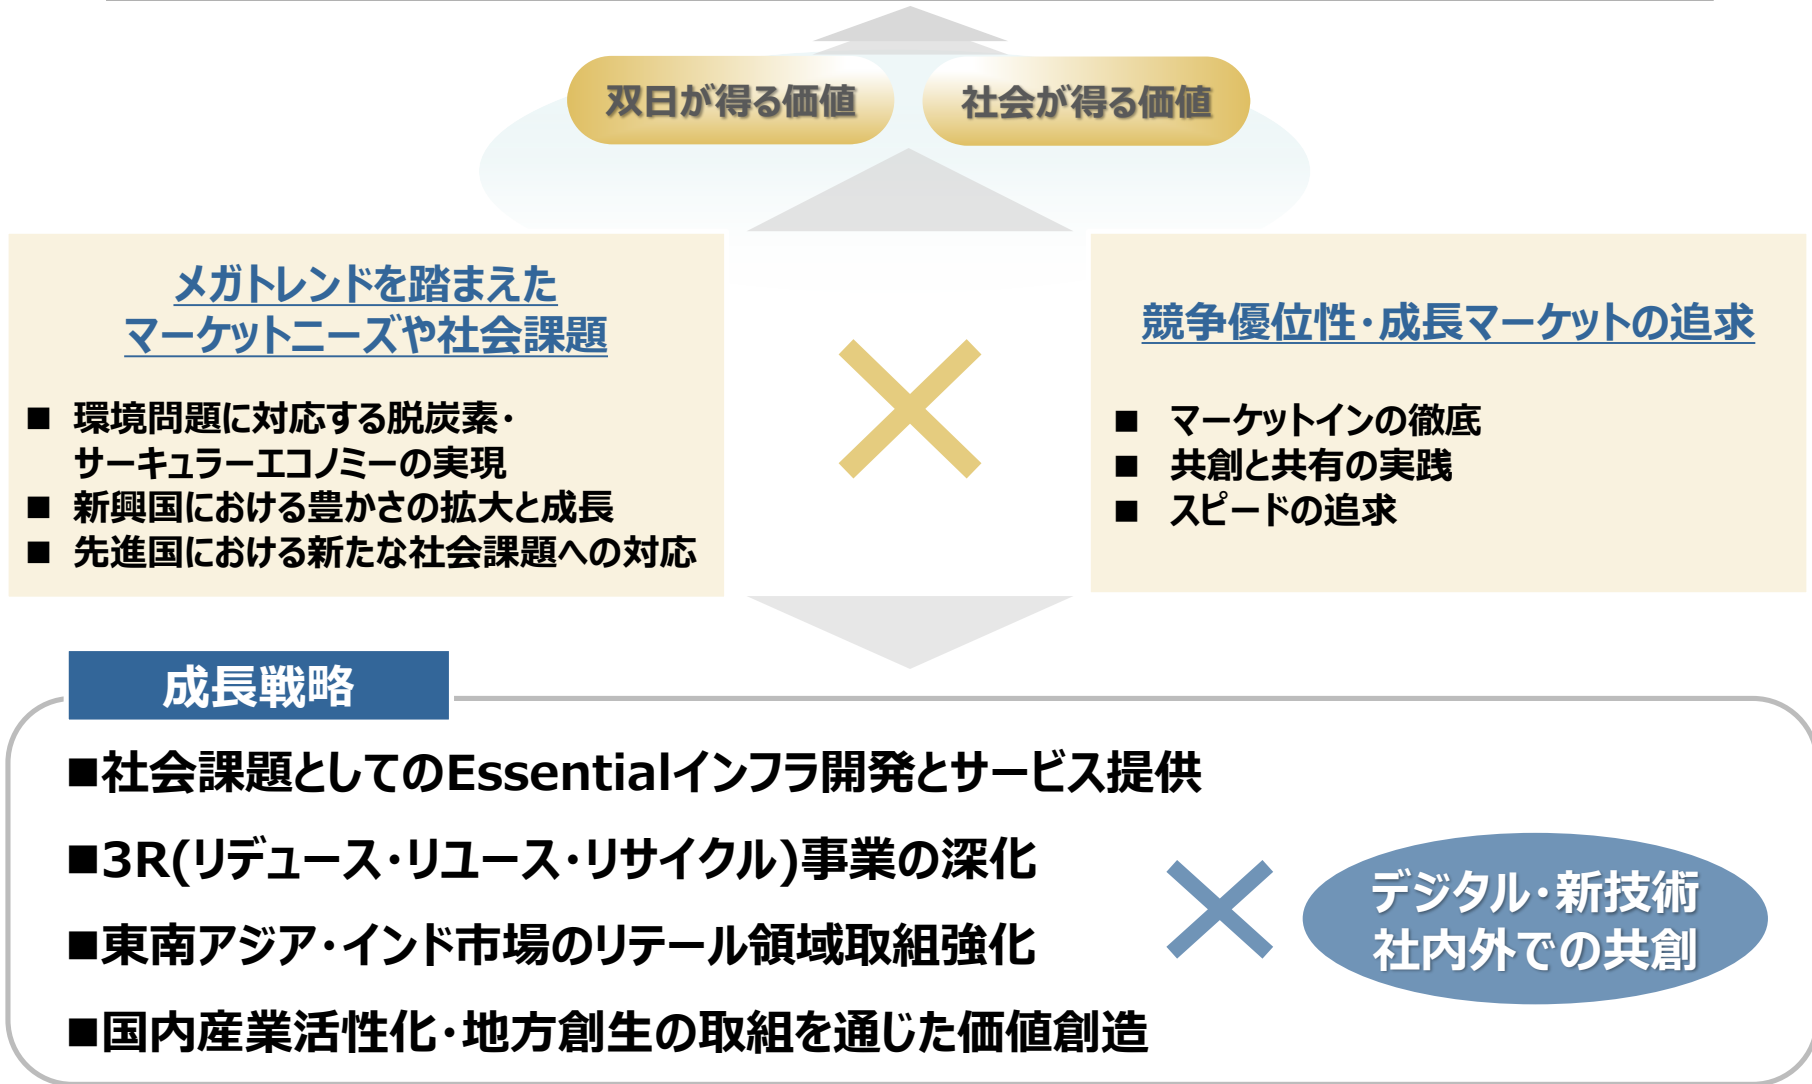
双日が得る価値

社会が得る価値

メガトレンドを踏まえた
マーケットニーズや社会課題

■ 環境問題に対応する脱炭素・サーキュラーエコノミーの実現
■ 新興国における豊かさの拡大と成長
■ 先進国における新たな社会課題への対応

×

競争優位性・成長マーケットの追求

■ マーケットインの徹底
■ 共創と共有の実践
■ スピードの追求

成長戦略

■社会課題としてのEssentialインフラ開発とサービス提供

■3R(リデュース・リユース・リサイクル)事業の深化

■東南アジア・インド市場のリテール領域取組強化

■国内産業活性化・地方創生の取組を通じた価値創造

×

デジタル・新技術
社内外での共創